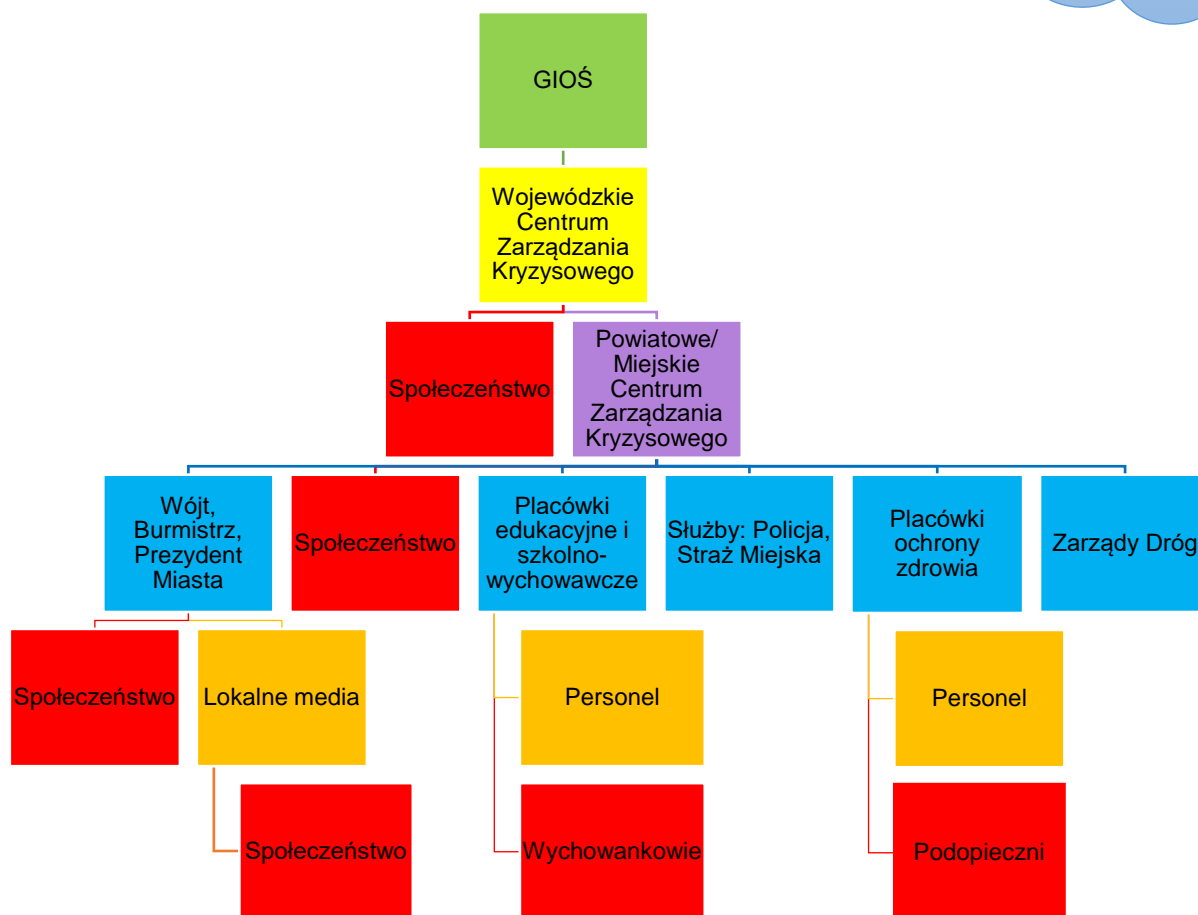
GIOŚ

Wojewódzkie Centrum Zarządzania Kryzysowego

Społeczeństwo

Powiatowe/ Miejskie Centrum Zarządzania Kryzysowego

Wójt, Burmistrz, Prezydent Miasta

Społeczeństwo

Placówki edukacyjne i szkolno-wychowawcze

Służby: Policja, Straż Miejska

Placówki ochrony zdrowia

Zarządy Dróg

Społeczeństwo

Lokalne media

Społeczeństwo

Personel

Wychowankowie

Personel

Podopieczni